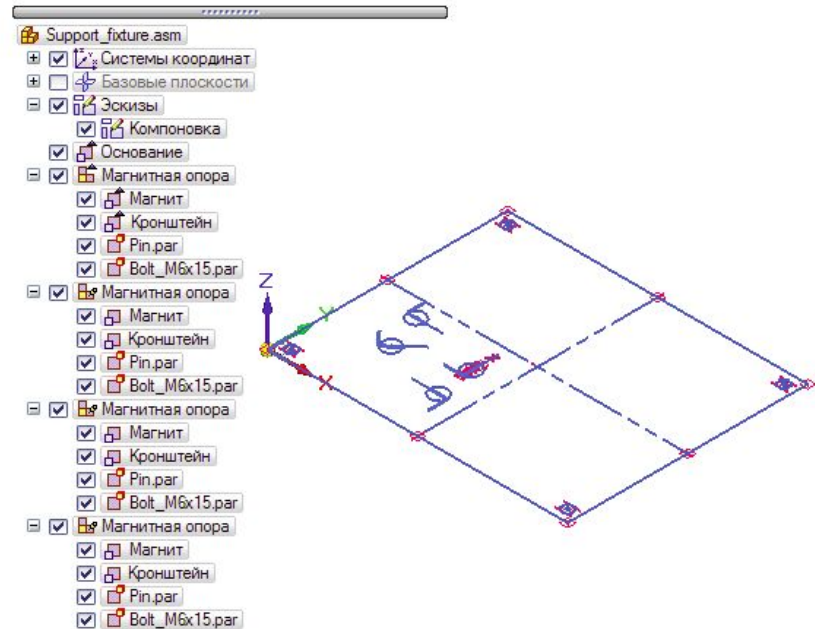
Support_fixture.asm
Системы координат
Базовые плоскости
Эскизы
Компоновка
Основание
Магнитная опора
Магнит
Кронштейн
Pin.par
Bolt_M6x15.par
Магнитная опора
Магнит
Кронштейн
Pin.par
Bolt_M6x15.par
Магнитная опора
Магнит
Кронштейн
Pin.par
Bolt_M6x15.par
Магнитная опора
Магнит
Кронштейн
Pin.par
Bolt_M6x15.par

Z
Y
X